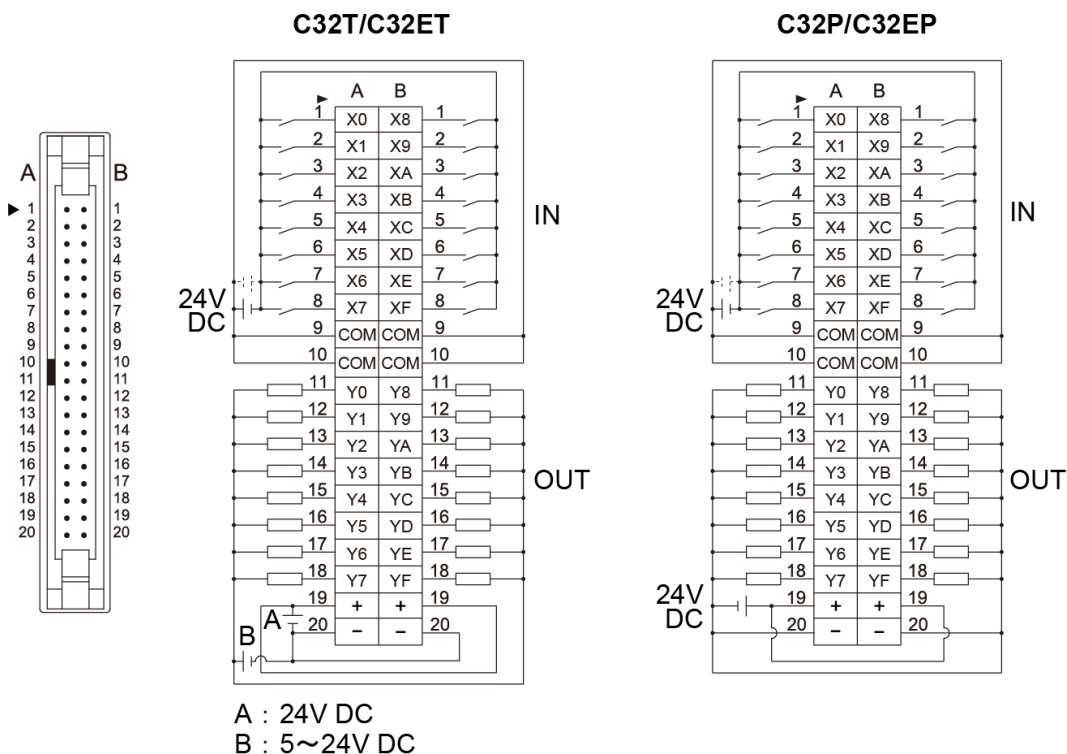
A B
1 2 3 4 5 6 7 8 9 10 11 12 13 14 15 16 17 18 19 20
1 2 3 4 5 6 7 8 9 10 11 12 13 14 15 16 17 18 19 20

C32T/C32ET

| | A | B | |
|---|---|---|---|
| 1 | X0 | X8 | 1 |
| 2 | X1 | X9 | 2 |
| 3 | X2 | XA | 3 |
| 4 | X3 | XB | 4 |
| 5 | X4 | XC | 5 |
| 6 | X5 | XD | 6 |
| 7 | X6 | XE | 7 |
| 8 | X7 | XF | 8 |
| 9 | COM | COM | 9 |
| 10 | COM | COM | 10 |
| 11 | Y0 | Y8 | 11 |
| 12 | Y1 | Y9 | 12 |
| 13 | Y2 | YA | 13 |
| 14 | Y3 | YB | 14 |
| 15 | Y4 | YC | 15 |
| 16 | Y5 | YD | 16 |
| 17 | Y6 | YE | 17 |
| 18 | Y7 | YF | 18 |
| 19 | + | + | 19 |
| 20 | – | – | 20 |

24V DC
IN
OUT
A
B

A：24V DC
B：5～24V DC

C32P/C32EP

| | A | B | |
|---|---|---|---|
| 1 | X0 | X8 | 1 |
| 2 | X1 | X9 | 2 |
| 3 | X2 | XA | 3 |
| 4 | X3 | XB | 4 |
| 5 | X4 | XC | 5 |
| 6 | X5 | XD | 6 |
| 7 | X6 | XE | 7 |
| 8 | X7 | XF | 8 |
| 9 | COM | COM | 9 |
| 10 | COM | COM | 10 |
| 11 | Y0 | Y8 | 11 |
| 12 | Y1 | Y9 | 12 |
| 13 | Y2 | YA | 13 |
| 14 | Y3 | YB | 14 |
| 15 | Y4 | YC | 15 |
| 16 | Y5 | YD | 16 |
| 17 | Y6 | YE | 17 |
| 18 | Y7 | YF | 18 |
| 19 | + | + | 19 |
| 20 | – | – | 20 |

24V DC
IN
24V DC
OUT